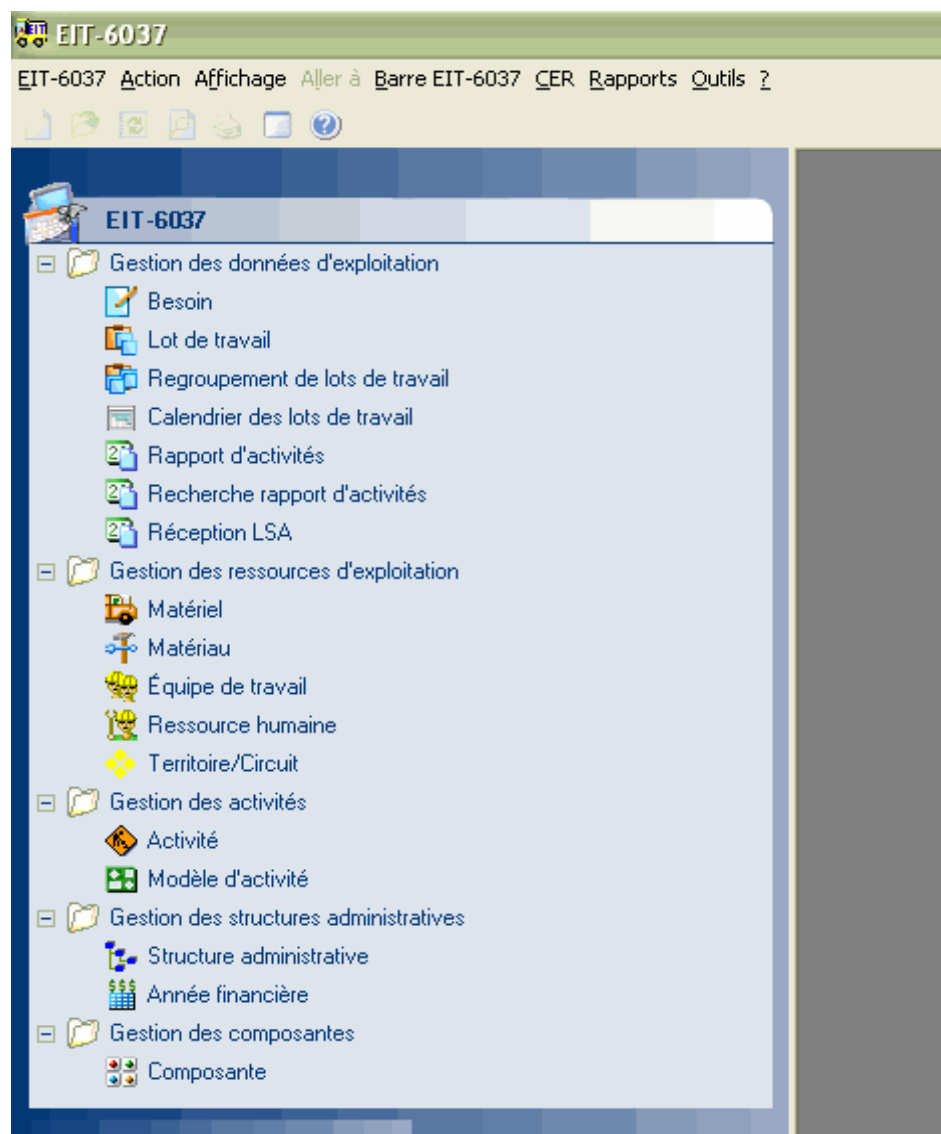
EIT-6037

EIT-6037 Action Affichage Aller à Barre EIT-6037 CER Rapports Outils ?

EIT-6037

Gestion des données d'exploitation
Besoin
Lot de travail
Regroupement de lots de travail
Calendrier des lots de travail
Rapport d'activités
Recherche rapport d'activités
Réception LSA
Gestion des ressources d'exploitation
Matériel
Matériau
Équipe de travail
Ressource humaine
Territoire/Circuit
Gestion des activités
Activité
Modèle d'activité
Gestion des structures administratives
Structure administrative
Année financière
Gestion des composantes
Composante